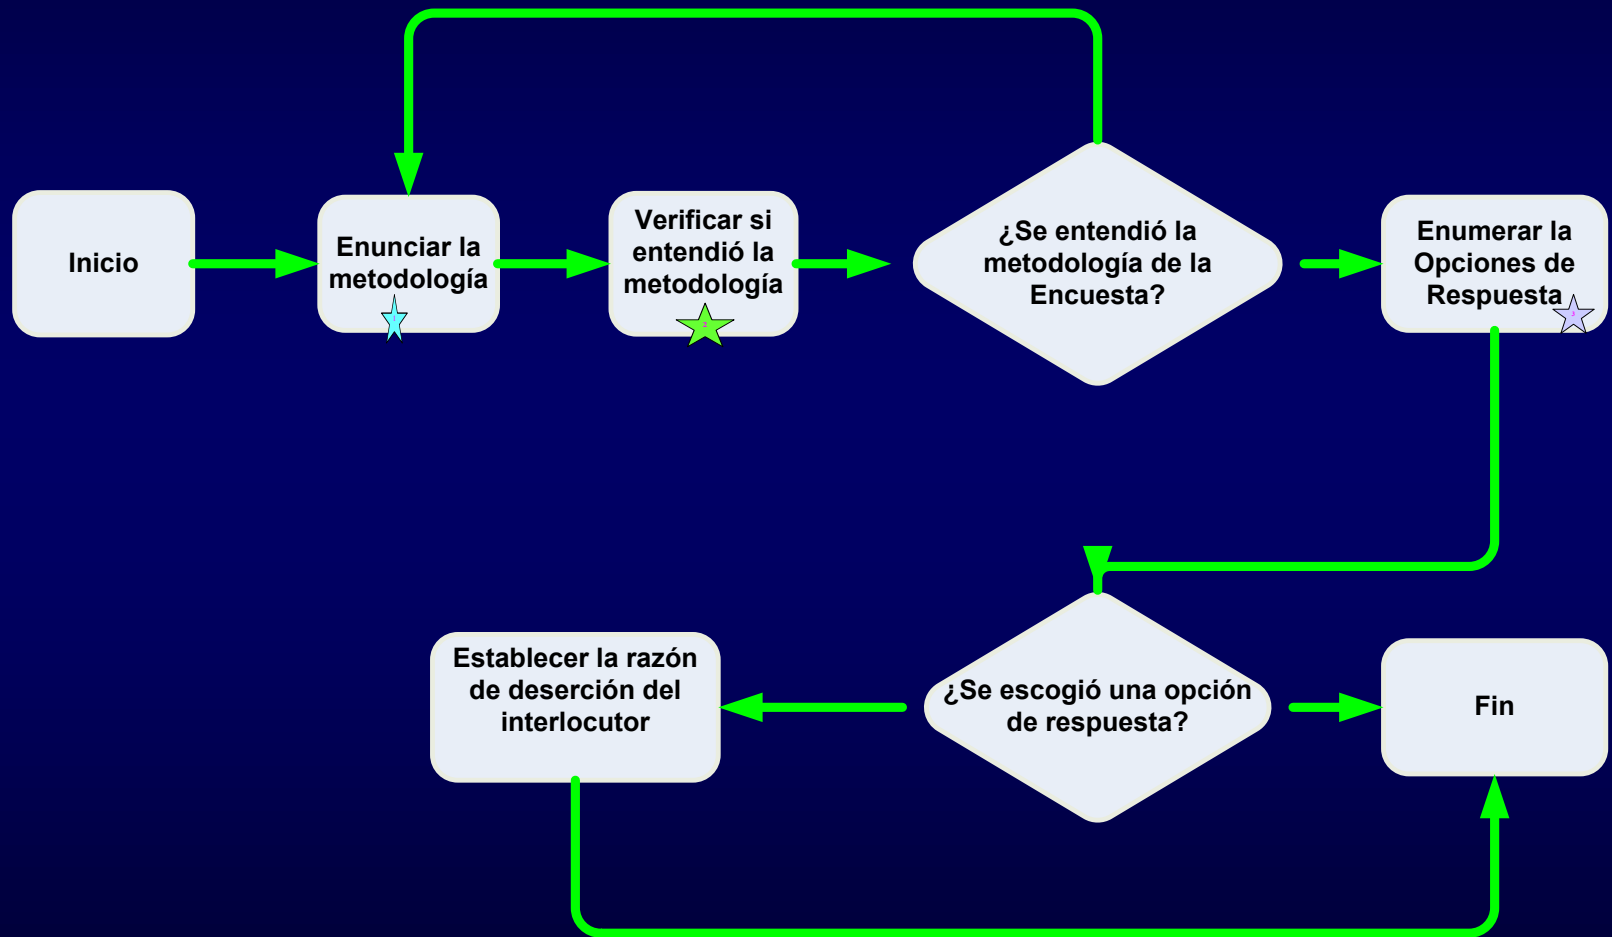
Inicio

Enunciar la metodología

Verificar si entendió la metodología

¿Se entendió la metodología de la Encuesta?

Enumerar la Opciones de Respuesta

¿Se escogió una opción de respuesta?

Establecer la razón de deserción del interlocutor

Fin